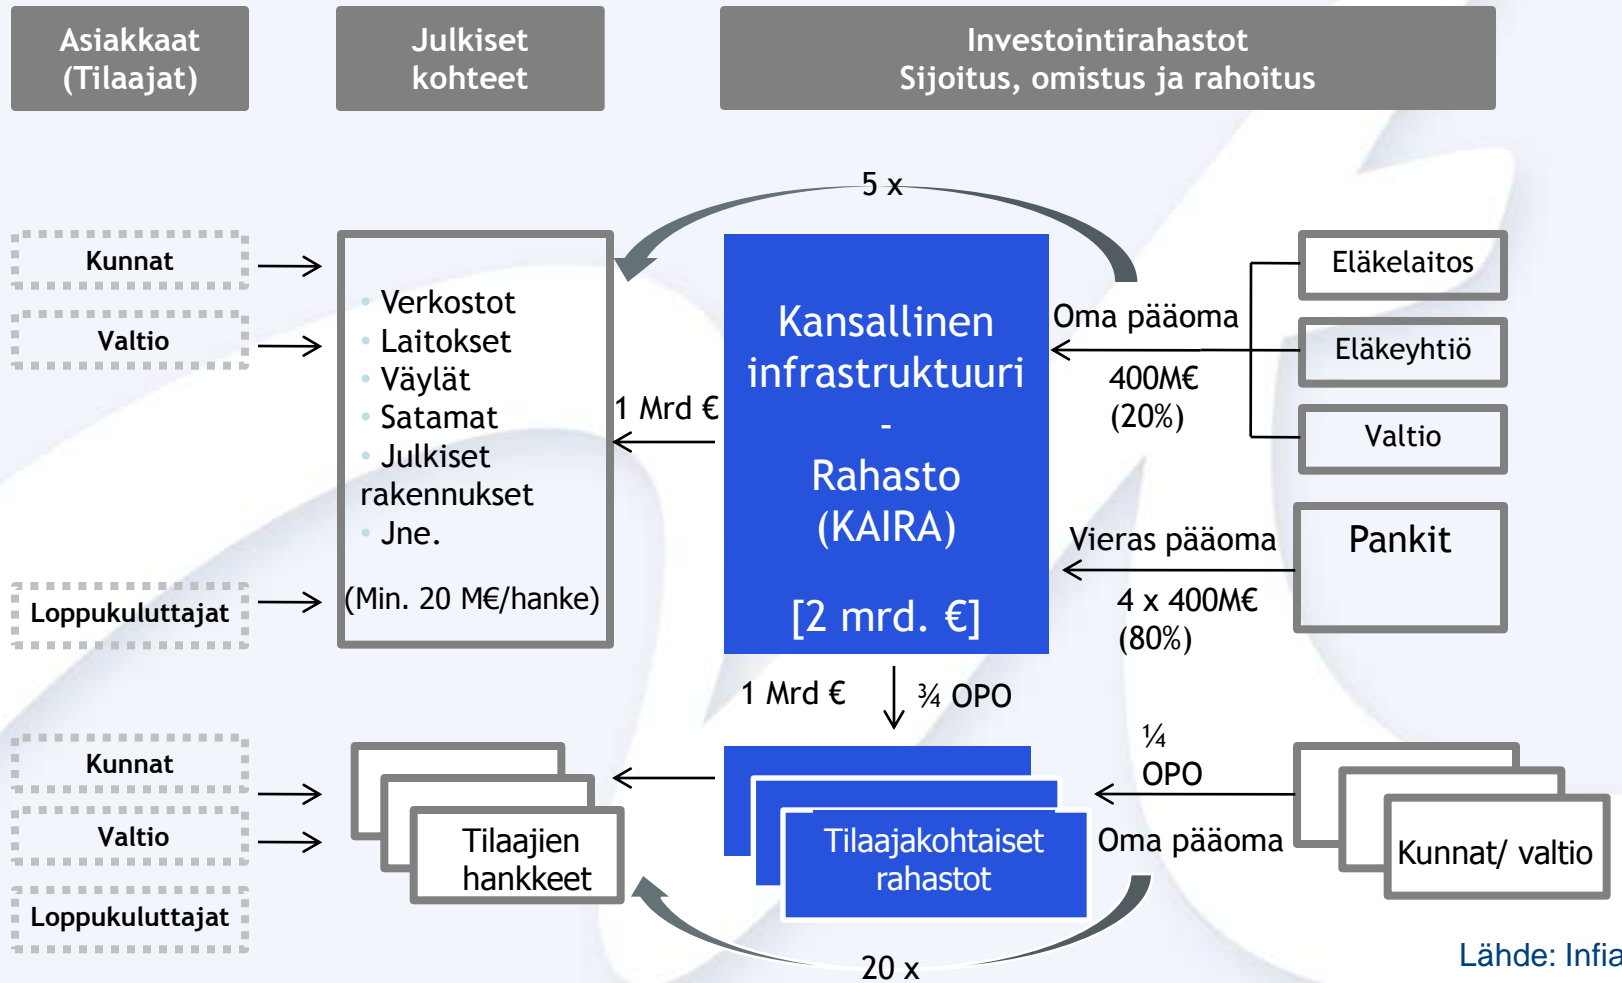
Asiakkaat (Tilaajat)

Julkiset kohteet

Investointirahastot
Sijoitus, omistus ja rahoitus

5 x

Kunnat

Valtio

Loppukuluttajat

• Verkostot
• Laitokset
• Väylät
• Satamat
• Julkiset rakennukset
• Jne.

(Min. 20 M€/hanke)

1 Mrd €

Kansallinen infrastruktuuri - Rahasto (KAIRA)

[2 mrd. €]

Oma pääoma

400M€ (20%)

Eläkelaitos

Eläkeyhtiö

Valtio

Vieras pääoma

4 x 400M€ (80%)

Pankit

1 Mrd €

¾ OPO

¼ OPO

Kunnat

Valtio

Loppukuluttajat

Tilaajien hankkeet

Tilaajakohtaiset rahastot

Oma pääoma

Kunnat/ valtio

20 x

Lähde: Infia